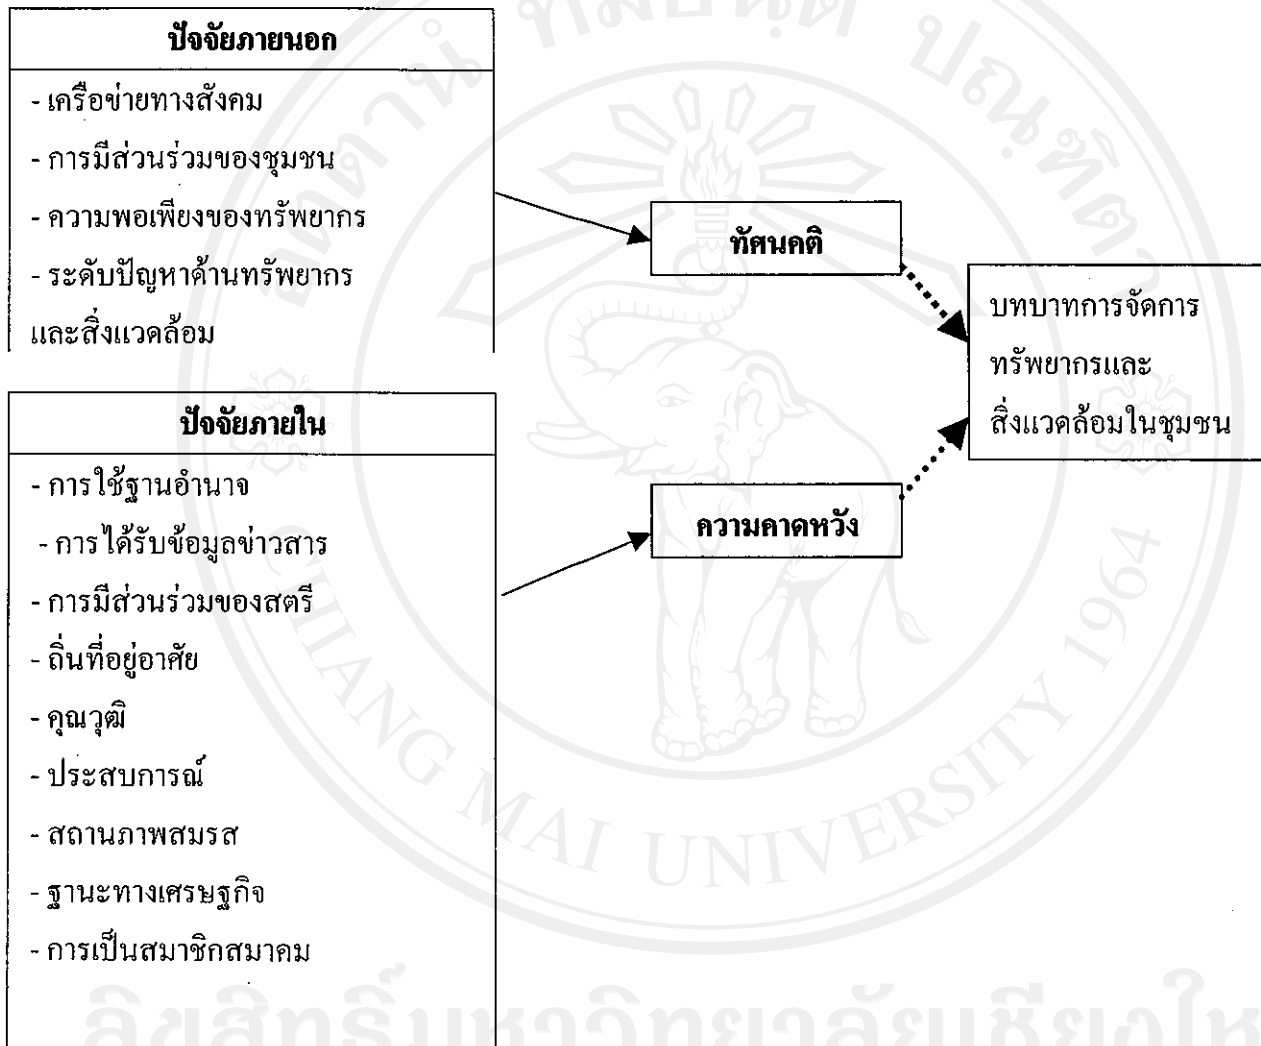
ปัจจัยภายนอก

- เครือข่ายทางสังคม
- การมีส่วนร่วมของชุมชน
- ความพอเพียงของทรัพยากร
- ระดับปัญหาด้านทรัพยากร และสิ่งแวดล้อม

ปัจจัยภายใน

- การใช้ฐานอำนาจ
- การได้รับข้อมูลข่าวสาร
- การมีส่วนร่วมของสตรี
- ถิ่นที่อยู่อาศัย
- คุณวุฒิ
- ประสบการณ์
- สถานภาพสมรส
- ฐานะทางเศรษฐกิจ
- การเป็นสมาชิกสมาคม

ทัศนคติ

ความคาดหวัง

บทบาทการจัดการทรัพยากรและสิ่งแวดล้อมในชุมชน

CHIANG MAI UNIVERSITY 1964

ลิขสิทธิ์มหาวิทยาลัยเชียงใหม่